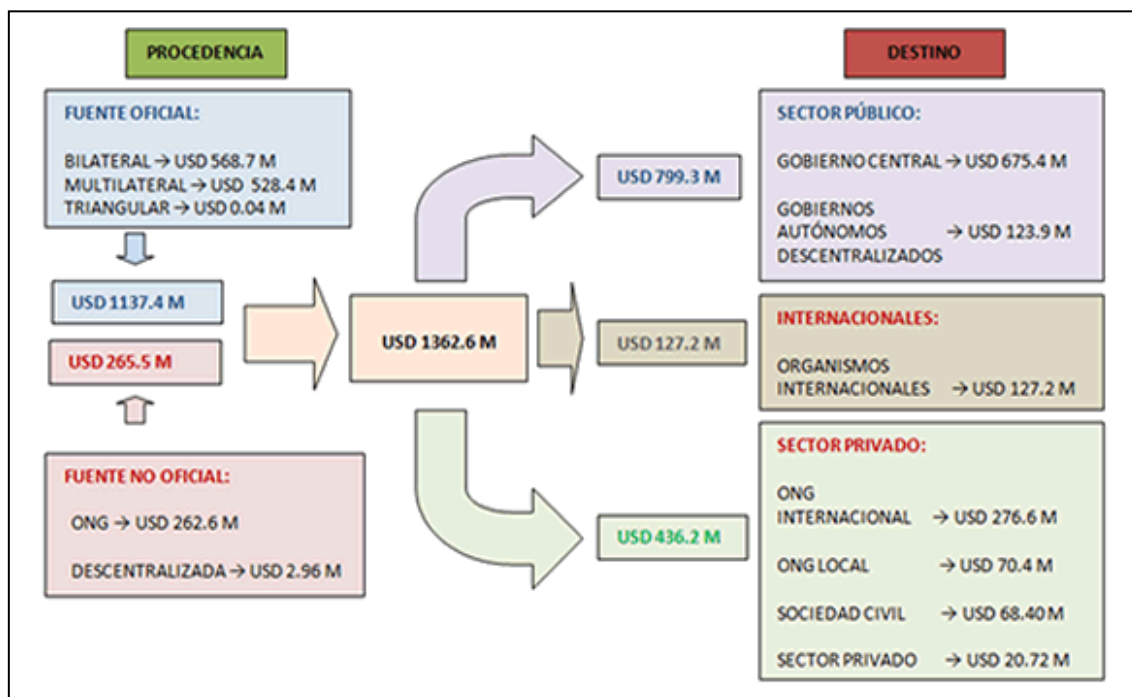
PROCEDENCIA

FUENTE OFICIAL:

BILATERAL → USD 568.7 M
MULTILATERAL → USD 528.4 M
TRIANGULAR → USD 0.04 M

USD 1137.4 M

USD 265.5 M

FUENTE NO OFICIAL:

ONG → USD 262.6 M

DESCENTRALIZADA → USD 2.96 M

USD 1362.6 M

USD 799.3 M

USD 127.2 M

USD 436.2 M

DESTINO

SECTOR PÚBLICO:

GOBIERNO CENTRAL → USD 675.4 M

GOBIERNOS AUTÓNOMOS DESCENTRALIZADOS → USD 123.9 M

INTERNACIONALES:

ORGANISMOS INTERNACIONALES → USD 127.2 M

SECTOR PRIVADO:

ONG INTERNACIONAL → USD 276.6 M

ONG LOCAL → USD 70.4 M

SOCIEDAD CIVIL → USD 68.40 M

SECTOR PRIVADO → USD 20.72 M